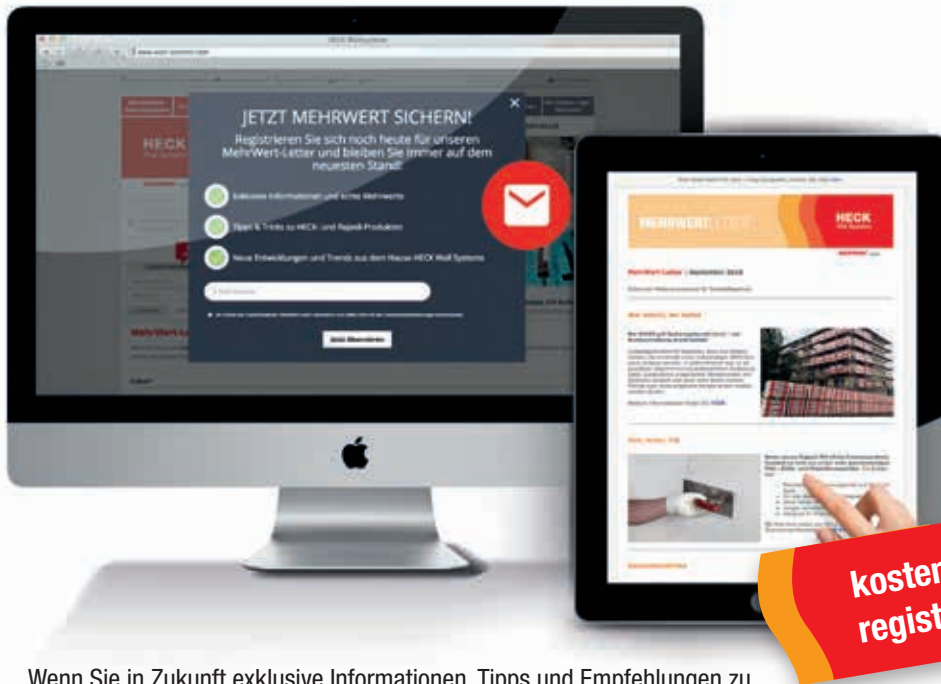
JETZT MEHRWERT SICHERN!

Registrieren Sie sich noch heute für unseren MehrWert-Letter und bleiben Sie immer auf dem neuesten Stand!

Exklusive Informationen und echte Mehrwerte

Tipps & Tricks zu HECK- und Rajasil-Produkten

Neue Entwicklungen und Trends aus dem Hause HECK Wall Systems

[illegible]

Jetzt Abonnieren

HECK

MEHRWERT

HECK

MehrWert-Letter | September 2016

koster
regist

Wenn Sie in Zukunft exklusive Informationen, Tipps und Empfehlungen zu